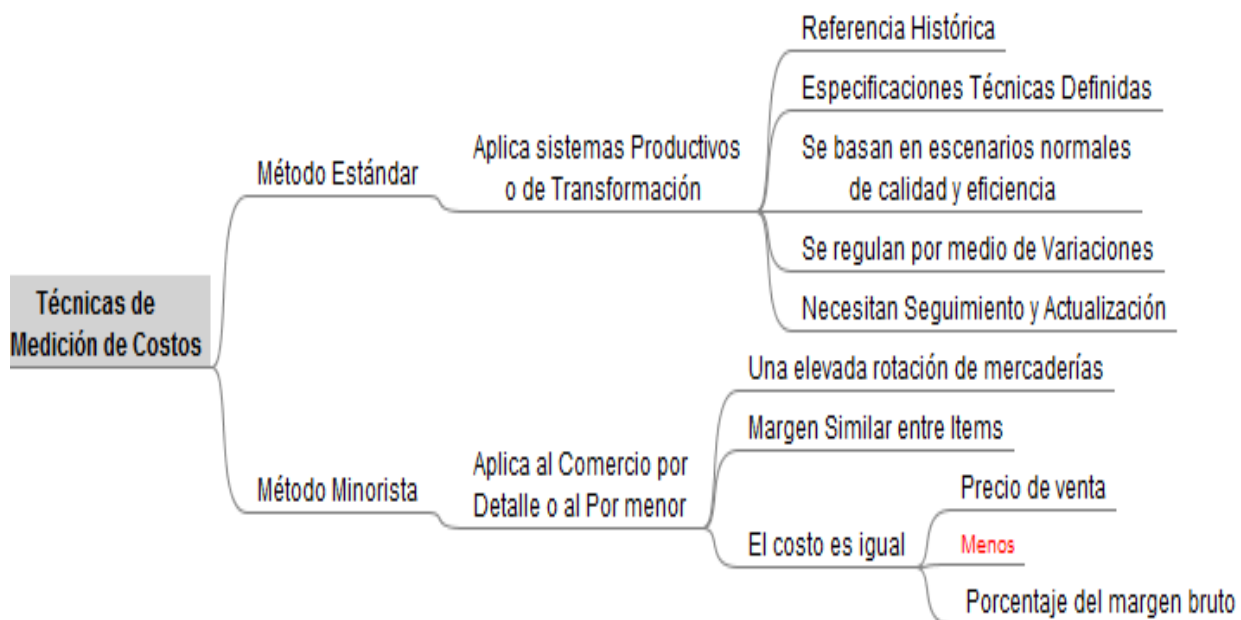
Técnicas de Medición de Costos

Método Estándar

Aplica sistemas Productivos o de Transformación

Referencia Histórica

Especificaciones Técnicas Definidas

Se basan en escenarios normales de calidad y eficiencia

Se regulan por medio de Variaciones

Necesitan Seguimiento y Actualización

Método Minorista

Aplica al Comercio por Detalle o al Por menor

Una elevada rotación de mercaderías

Margen Similar entre Items

El costo es igual

Precio de venta

Menos

Porcentaje del margen bruto